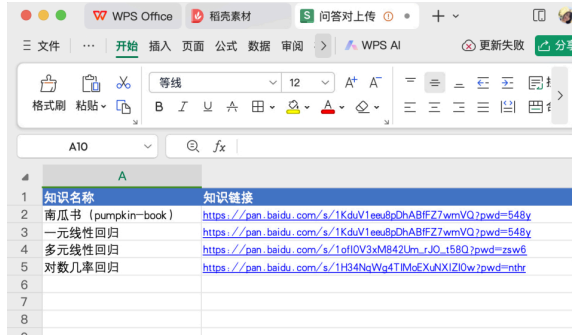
WPS Office
稻壳素材
问答对上传
文件 ⋯ 开始 插入 页面 公式 数据 审阅 WPS AI 更新失败 分享
格式刷 粘贴 等线 12 $A^+$ $A^-$
A10 $f_x$

|   | A | |
|---|---|---|
| 1 | 知识名称 | 知识链接 |
| 2 | 南瓜书（pumpkin-book） | https://pan.baidu.com/s/1KduV1eeu8pDhABfFZ7wmVQ?pwd=548y |
| 3 | 一元线性回归 | https://pan.baidu.com/s/1KduV1eeu8pDhABfFZ7wmVQ?pwd=548y |
| 4 | 多元线性回归 | https://pan.baidu.com/s/1ofl0V3xM842Um_rJO_t58Q?pwd=zsw6 |
| 5 | 对数几率回归 | https://pan.baidu.com/s/1H34NqWg4TlMoEXuNXIZI0w?pwd=nthr |
| 6 | | |
| 7 | | |
| 8 | | |